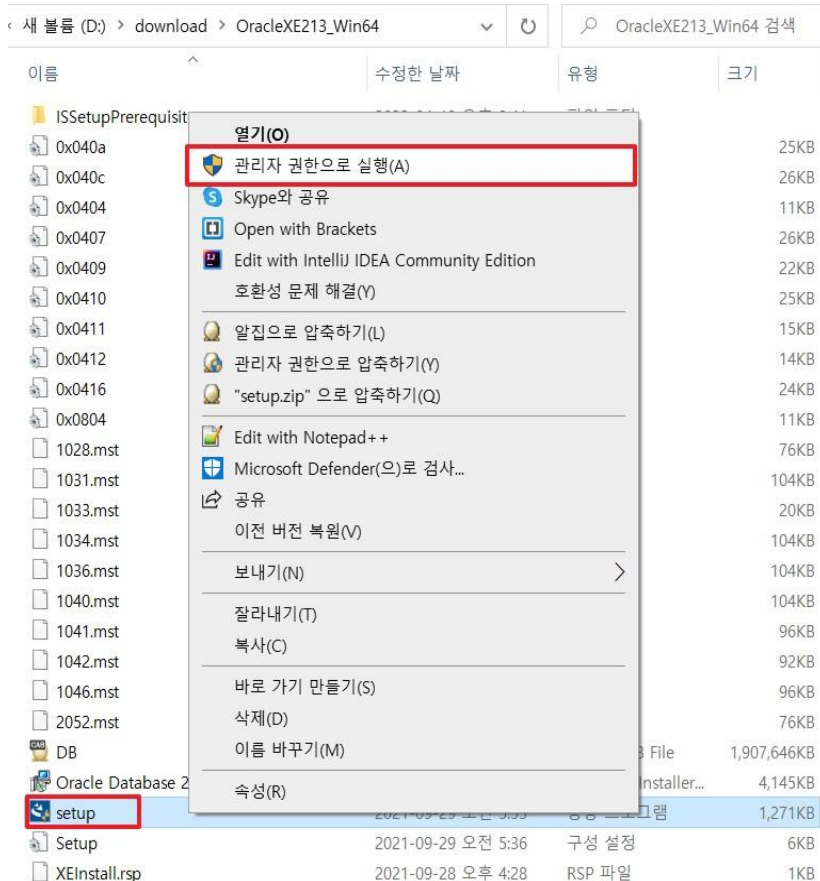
‹ 새 볼륨 (D:) › download › OracleXE213_Win64

OracleXE213_Win64 검색

| 이름 | 수정한 날짜 | 유형 | 크기 |
|---|---|---|---|
| ISSetupPrerequisit | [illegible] | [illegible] | |
| 0x040a | | | 25KB |
| 0x040c | | | 26KB |
| 0x0404 | | | 11KB |
| 0x0407 | | | 26KB |
| 0x0409 | | | 22KB |
| 0x0410 | | | 25KB |
| 0x0411 | | | 15KB |
| 0x0412 | | | 14KB |
| 0x0416 | | | 24KB |
| 0x0804 | | | 11KB |
| 1028.mst | | | 76KB |
| 1031.mst | | | 104KB |
| 1033.mst | | | 20KB |
| 1034.mst | | | 104KB |
| 1036.mst | | | 104KB |
| 1040.mst | | | 104KB |
| 1041.mst | | | 96KB |
| 1042.mst | | | 92KB |
| 1046.mst | | | 96KB |
| 2052.mst | | | 76KB |
| DB | | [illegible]B File | 1,907,646KB |
| Oracle Database 2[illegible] | | Installer... | 4,145KB |
| setup | 2021-09-29 오전 5:3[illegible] | 응용 프로그램 | 1,271KB |
| Setup | 2021-09-29 오전 5:36 | 구성 설정 | 6KB |
| XEInstall.rsp | 2021-09-28 오후 4:28 | RSP 파일 | 1KB |

열기(O)
관리자 권한으로 실행(A)
Skype와 공유
Open with Brackets
Edit with IntelliJ IDEA Community Edition
호환성 문제 해결(Y)
알집으로 압축하기(L)
관리자 권한으로 압축하기(Y)
"setup.zip" 으로 압축하기(Q)
Edit with Notepad++
Microsoft Defender(으)로 검사...
공유
이전 버전 복원(V)
보내기(N)
잘라내기(T)
복사(C)
바로 가기 만들기(S)
삭제(D)
이름 바꾸기(M)
속성(R)